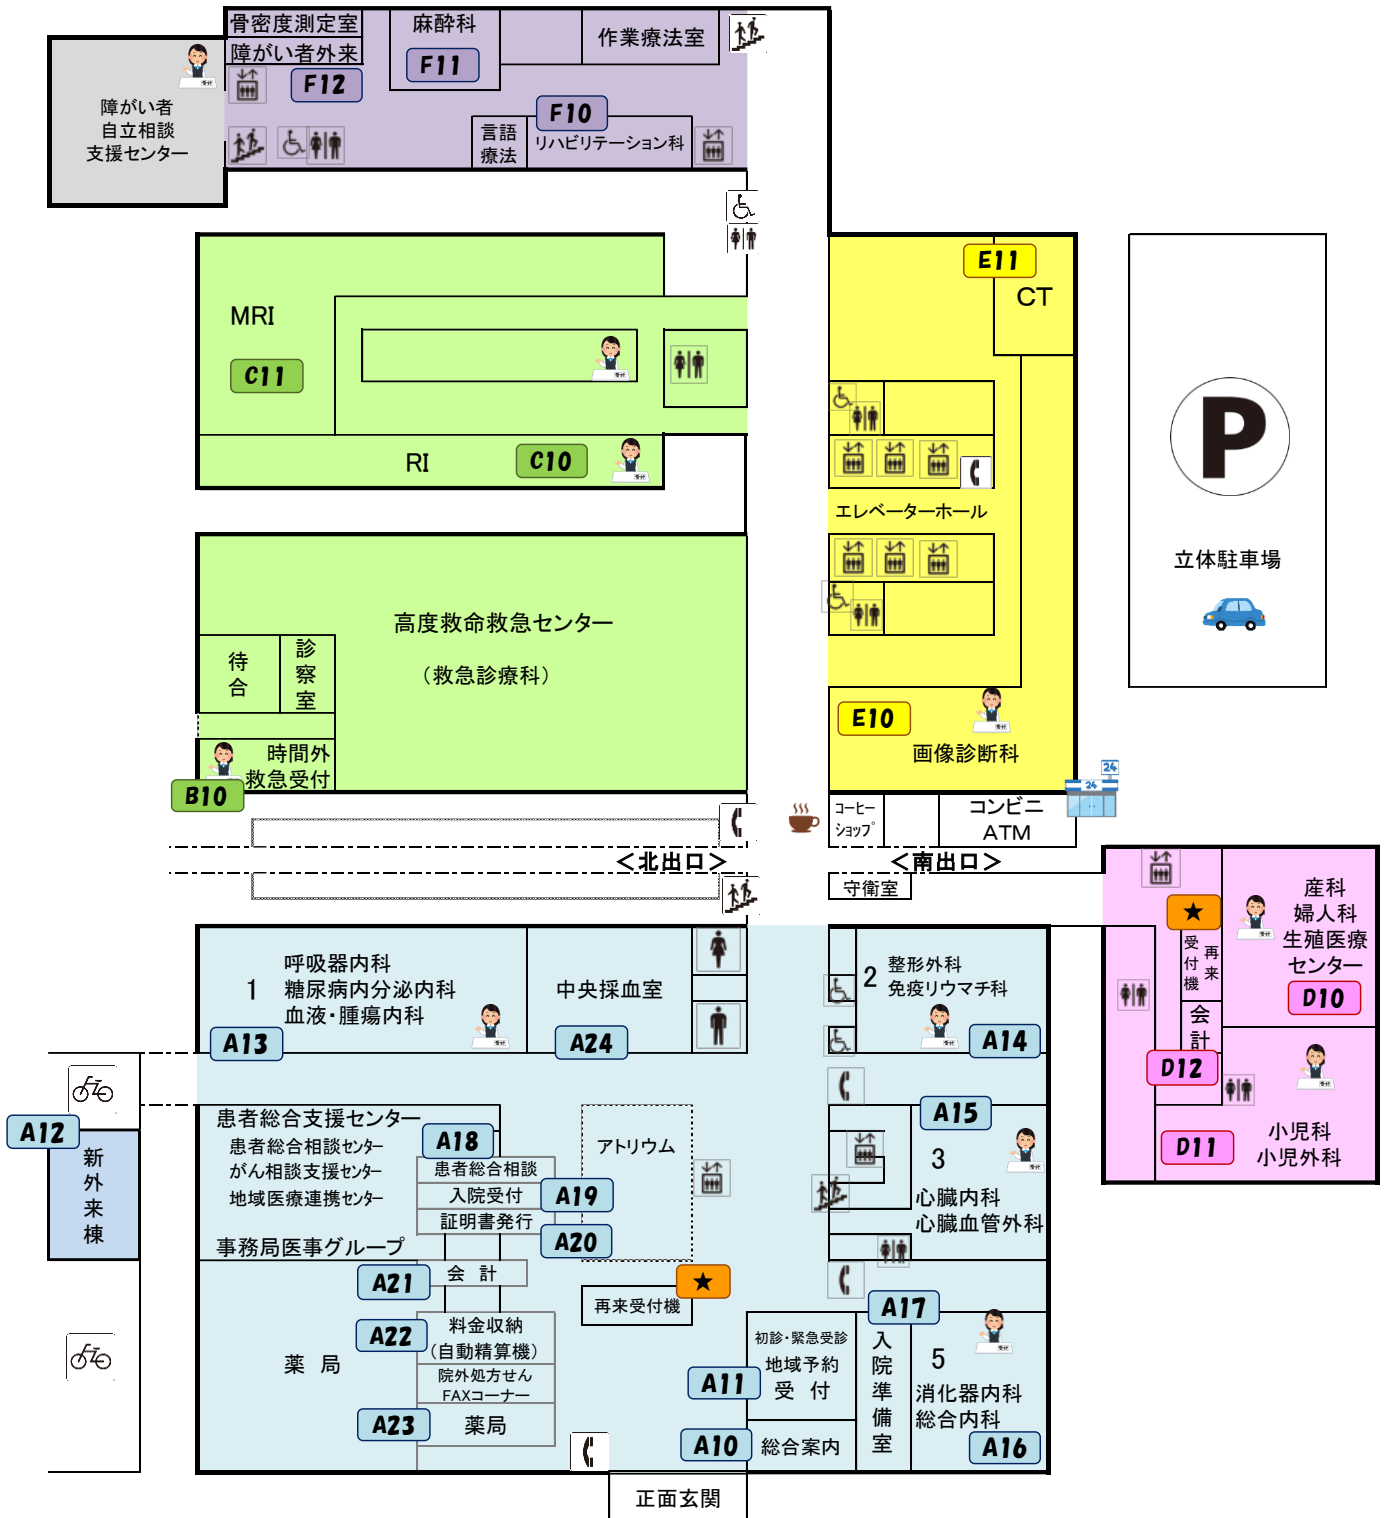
骨密度測定室
障がい者外来
F12
麻酔科
F11
作業療法室
障がい者
自立相談
支援センター
言語
療法
F10
リハビリテーション科

MRI
C11
RI
C10

E11
CT
エレベーターホール
E10
画像診断科

P
立体駐車場

高度救命救急センター
（救急診療科）
待合
診察室
時間外
救急受付
B10

コーヒーショップ
コンビニ
ATM
24
＜北出口＞
＜南出口＞
守衛室

産科
婦人科
生殖医療
センター
D10
受付機
再来
会計
D12
D11
小児科
小児外科

1
呼吸器内科
糖尿病内分泌内科
血液・腫瘍内科
A13
中央採血室
A24
2
整形外科
免疫リウマチ科
A14
A12
新外来棟
患者総合支援センター
患者総合相談センター
がん相談支援センター
地域医療連携センター
A18
患者総合相談
入院受付
A19
証明書発行
A20
アトリウム
A15
3
心臓内科
心臓血管外科
事務局医事グループ
A21
会 計
再来受付機
A17
A22
料金収納
（自動精算機）
院外処方せん
FAXコーナー
薬 局
A23
薬局
初診・緊急受診
地域予約
受 付
A11
入院準備室
5
消化器内科
総合内科
A10
総合案内
A16
正面玄関